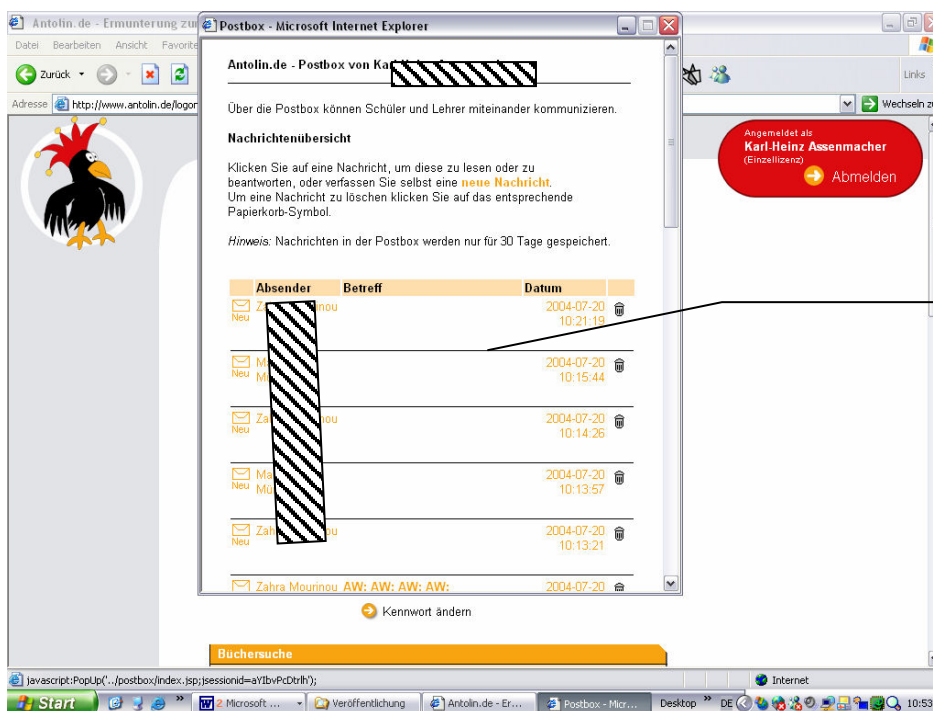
Antolin.de - Ermunterung zu

Datei Bearbeiten Ansicht Favorite

Zurück

Adresse http://www.antolin.de/logon

Postbox - Microsoft Internet Explorer

Antolin.de - Postbox von Ka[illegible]

Über die Postbox können Schüler und Lehrer miteinander kommunizieren.

Nachrichtenübersicht

Klicken Sie auf eine Nachricht, um diese zu lesen oder zu beantworten, oder verfassen Sie selbst eine neue Nachricht.
Um eine Nachricht zu löschen klicken Sie auf das entsprechende Papierkorb-Symbol.

Hinweis: Nachrichten in der Postbox werden nur für 30 Tage gespeichert.

| Absender | Betreff | Datum |
|---|---|---|
| Neu Za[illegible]nou | | 2004-07-20 10:21:19 |
| Neu M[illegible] M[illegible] | | 2004-07-20 10:15:44 |
| Neu Za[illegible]nou | | 2004-07-20 10:14:26 |
| Neu Ma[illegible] Mi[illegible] | | 2004-07-20 10:13:57 |
| Neu Zah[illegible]u | | 2004-07-20 10:13:21 |
| Zahra Mourinou | AW: AW: AW: AW: | 2004-07-20 |

Kennwort ändern

Büchersuche

Links

Wechseln zu

Angemeldet als
Karl-Heinz Assenmacher
(Einzellizenz)
Abmelden

javascript:PopUp('../postbox/index.jsp;jsessionid=aYIbvPcDtrlh');

Internet

Start | 2 Microsoft ... | Veröffentlichung | Antolin.de - Er... | Postbox - Micr... | Desktop | DE | 10:53